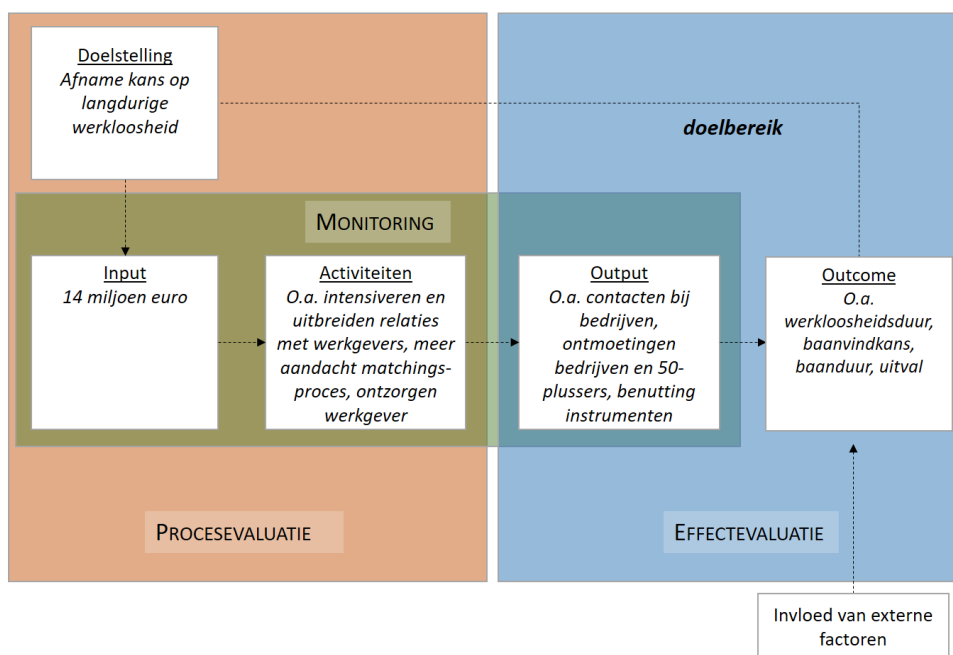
Doelstelling
Afname kans op langdurige werkloosheid

doelbereik

MONITORING

Input
14 miljoen euro

Activiteiten
O.a. intensiveren en uitbreiden relaties met werkgevers, meer aandacht matchingsproces, ontzorgen werkgever

Output
O.a. contacten bij bedrijven, ontmoetingen bedrijven en 50-plussers, benutting instrumenten

Outcome
O.a. werkloosheidsduur, baanvindkans, baanduur, uitval

PROCESEVALUATIE

EFFECTEVALUATIE

Invloed van externe factoren